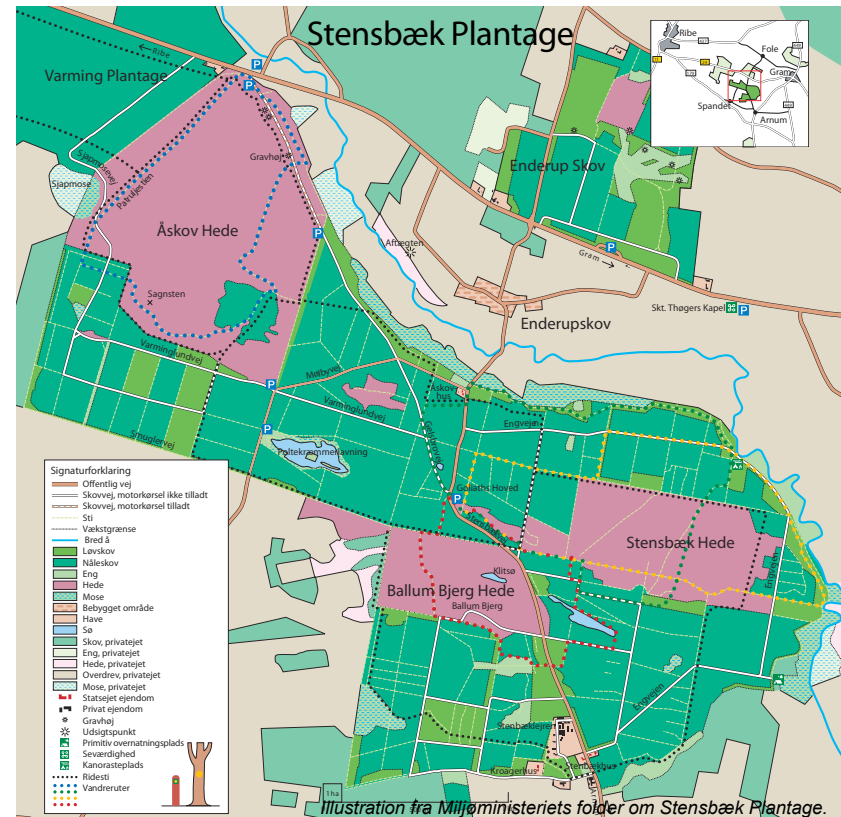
Stensbæk Plantage

Ribe
Fole
Gram
Spandet
Arnum

← Ribe
Varming Plantage
P
Sjapmosevej
Sjapmose
Pælugjelsten
Gravhøj
Åskov Hede
P
Aftægten
Enderup Skov
Gram →
P
Sagnsten
Enderupskov
Skt. Thøgers Kapel
P
Varminglundvej
P
Møbyvej
Varminglundvej
Åskov hus
Smugleryej
P
Poltekræmmerlavning
Engvejen
P
Laths Hoved
Stensbæk Hede
Ballum Bjerg Hede
Klitsø
Ballum Bjerg
Stenbæklejren
Kroagerhus
Stensbækhus
1 ha

Signaturforklaring
Offentlig vej
Skovvej, motorkørsel ikke tilladt
Skovvej, motorkørsel tilladt
Sti
Vækstgrænse
Bred å
Løvskov
Nåleskov
Eng
Hede
Mose
Bebygget område
Have
Sø
Skov, privatejet
Eng, privatejet
Hede, privatejet
Overdrev, privatejet
Mose, privatejet
Statsejet ejendom
Privat ejendom
Gravhøj
Udsigtspunkt
Primitiv overnatningsplads
Seværdighed
Kanorasteplads
Ridesti
Vandreruter

Illustration fra Miljøministeriets folder om Stensbæk Plantage.